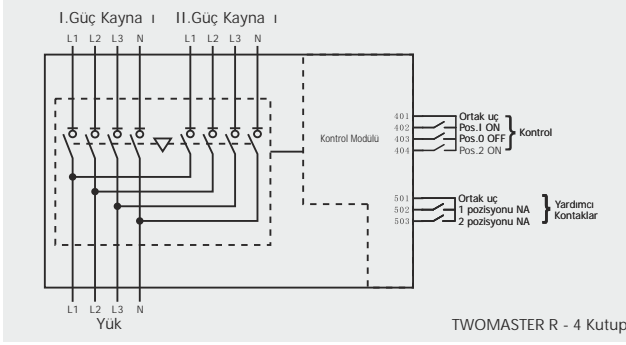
I.Güç Kayna ı II.Güç Kayna ı

L1 L2 L3 N L1 L2 L3 N

Kontrol Modülü

401 Ortak uç
402 Pos.I ON
403 Pos.0 OFF
404 Pos.2 ON
Kontrol

501 Ortak uç
502 1 pozisyonu NA
503 2 pozisyonu NA
Yardımcı Kontaklar

L1 L2 L3 N
Yük

TWOMASTER R - 4 Kutup